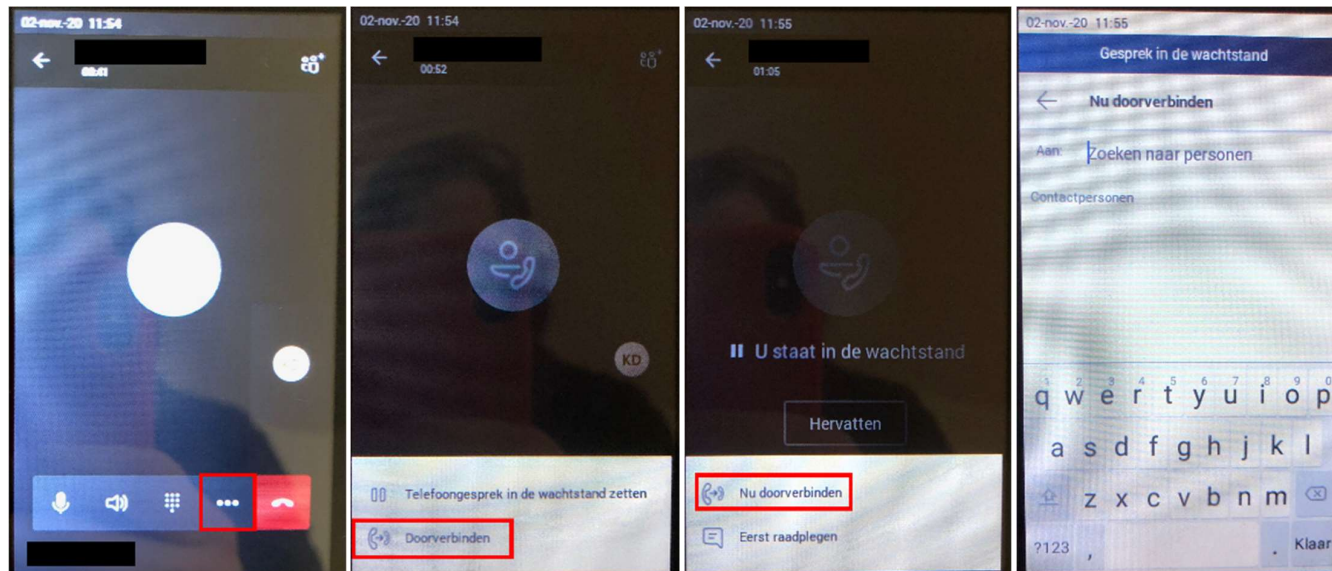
02-nov.-20 11:54

00:41

02-nov.-20 11:54

00:52

KD

Telefoongesprek in de wachtstand zetten

Doorverbinden

02-nov.-20 11:55

01:05

U staat in de wachtstand

Hervatten

Nu doorverbinden

Eerst raadplegen

02-nov.-20 11:55

Gesprek in de wachtstand

Nu doorverbinden

Aan: Zoeken naar personen

Contactpersonen

1 2 3 4 5 6 7 8 9 0

q w e r t y u i o p

a s d f g h j k l

z x c v b n m

?123 , . Klaar